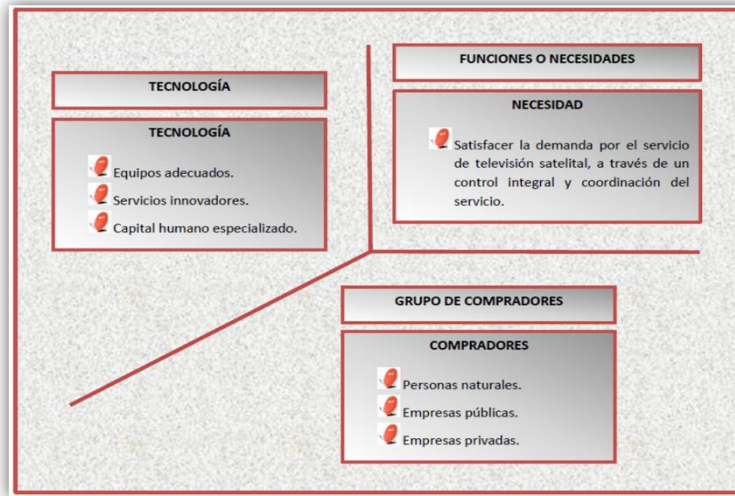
TECNOLOGÍA

TECNOLOGÍA

Equipos adecuados.

Servicios innovadores.

Capital humano especializado.

FUNCIONES O NECESIDADES

NECESIDAD

Satisfacer la demanda por el servicio de televisión satelital, a través de un control integral y coordinación del servicio.

GRUPO DE COMPRADORES

COMPRADORES

Personas naturales.

Empresas públicas.

Empresas privadas.